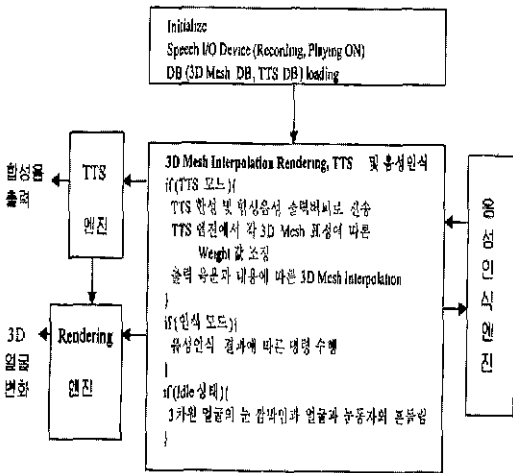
Initialize
Speech I/O Device (Recording, Playing ON)
DB (3D Mesh DB, TTS DB) loading

합성음 출력

TTS 엔진

3D Mesh Interpolation Rendering, TTS 및 음성인식
if (TTS 모드){
TTS 합성 및 합성음성 출력버퍼로 전송
TTS 엔진에서 각 3D Mesh 표정에 따른 Weight 값 조정
출력 음운과 내용에 따른 3D Mesh Interpolation
}
if (인식 모드){
음성인식 결과에 따른 명령 수행
}
if (Idle 상태){
3차원 얼굴의 눈 깜박임과 얼굴과 눈동자의 흔들림
}

음성인식엔진

3D 얼굴 변화

Rendering 엔진